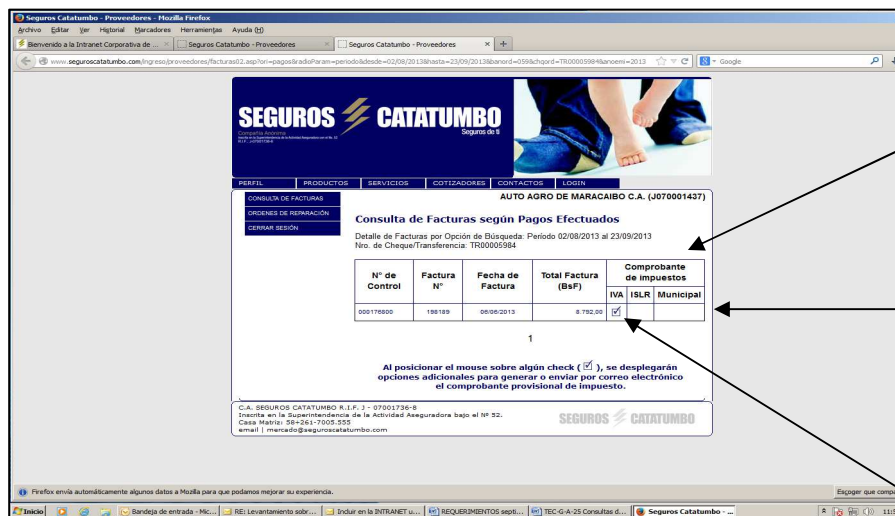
Seguros Catatumbo - Proveedores - Mozilla Firefox
Archivo Editar Ver Historial Marcadores Herramientas Ayuda (H)
Bienvenido a la Intranet Corporativa de ... | Seguros Catatumbo - Proveedores | Seguros Catatumbo - Proveedores
www.seguroscatatumbo.com/ingreso/proveedores/facturas02.asp?ori=pagos&radioParam=periodo&desde=02/08/2013&hasta=23/09/2013&nord=059&chqord=TR00005984&anoemi=2013
Google

SEGUROS CATATUMBO
Seguros de ti
Compañía Anónima

PERFIL | PRODUCTOS | SERVICIOS | COTIZADORES | CONTACTOS | LOGIN

CONSULTA DE FACTURAS
ORDENES DE REPARACIÓN
CERRAR SESIÓN

AUTO AGRO DE MARACAIBO C.A. (J070001437)

Consulta de Facturas según Pagos Efectuados

Detalle de Facturas por Opción de Búsqueda: Período 02/08/2013 al 23/09/2013
Nro. de Cheque/Transferencia: TR00005984

| N° de Control | Factura N° | Fecha de Factura | Total Factura (BsF) | Comprobante de impuestos IVA | ISLR | Municipal |
|---|---|---|---|---|---|---|
| 000176800 | 196189 | 06/08/2013 | 8.792,00 | ☑ | | |

1

Al posicionar el mouse sobre algún check (☑), se desplegarán opciones adicionales para generar o enviar por correo electrónico el comprobante provisional de impuesto.

C.A. SEGUROS CATATUMBO R.I.F. J - 07001736-8
Inscrita en la Superintendencia de la Actividad Aseguradora bajo el Nº 52.
Casa Matriz: 58+261-7005.555
email | mercado@seguroscatatumbo.com

SEGUROS CATATUMBO

Firefox envía automáticamente algunos datos a Mozilla para que podamos mejorar su experiencia.
Escoger que compa

Inicio | Bandeja de entrada - Mic... | RE: Levantamiento sobr... | Incluir en la INTRANET u... | REQUERIMIENTOS septi... | TEC-G-A-25 Consultas d... | Seguros Catatumbo - ...